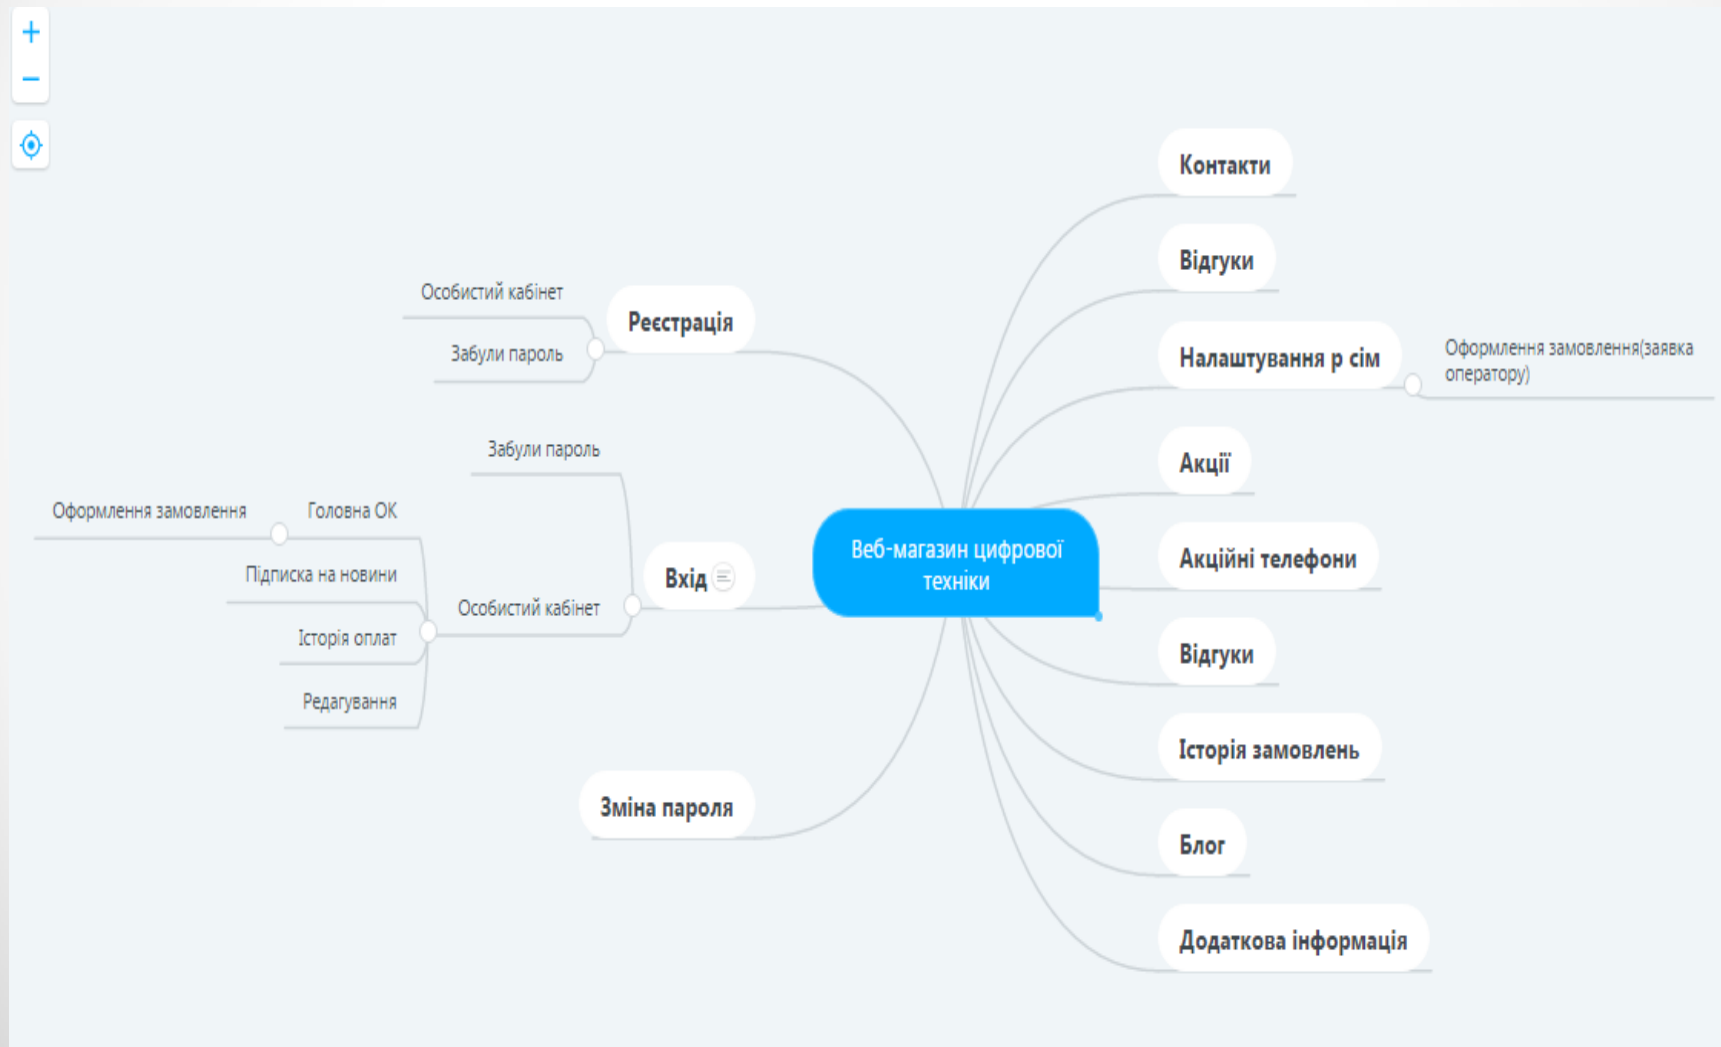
+
−

Веб-магазин цифрової техніки

Реєстрація
Особистий кабінет
Забули пароль

Вхід
Забули пароль
Особистий кабінет
Головна ОК
Оформлення замовлення
Підписка на новини
Історія оплат
Редагування

Зміна пароля

Контакти
Відгуки
Налаштування р сім
Оформлення замовлення(заявка оператору)
Акції
Акційні телефони
Відгуки
Історія замовлень
Блог
Додаткова інформація